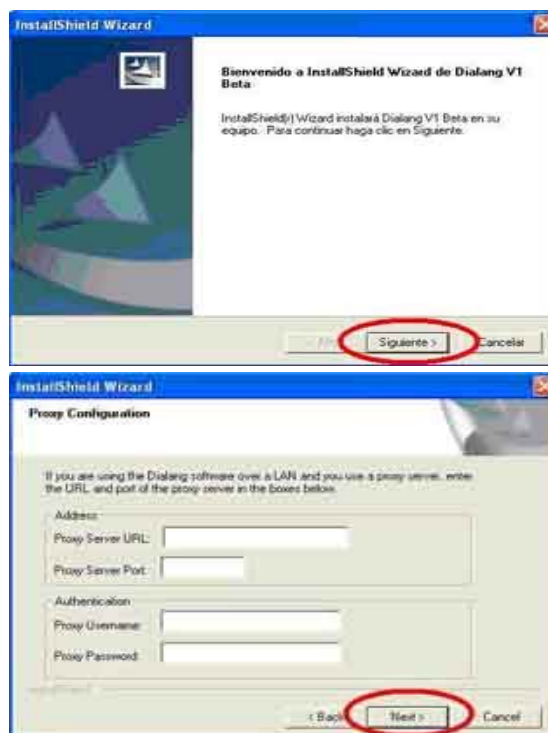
InstallShield Wizard

Bienvenido a InstallShield Wizard de Dialang V1 Beta

InstallShield(r) Wizard instalará Dialang V1 Beta en su equipo. Para continuar haga clic en Siguiente.

< Atrás
Siguiente >
Cancelar

InstallShield Wizard

Proxy Configuration

If you are using the Dialang software over a LAN and you use a proxy server, enter the URL and port of the proxy server in the boxes below.

Address
Proxy Server URL:
Proxy Server Port:

Authentication
Proxy Username:
Proxy Password:

InstallShield

< Back
Next >
Cancel